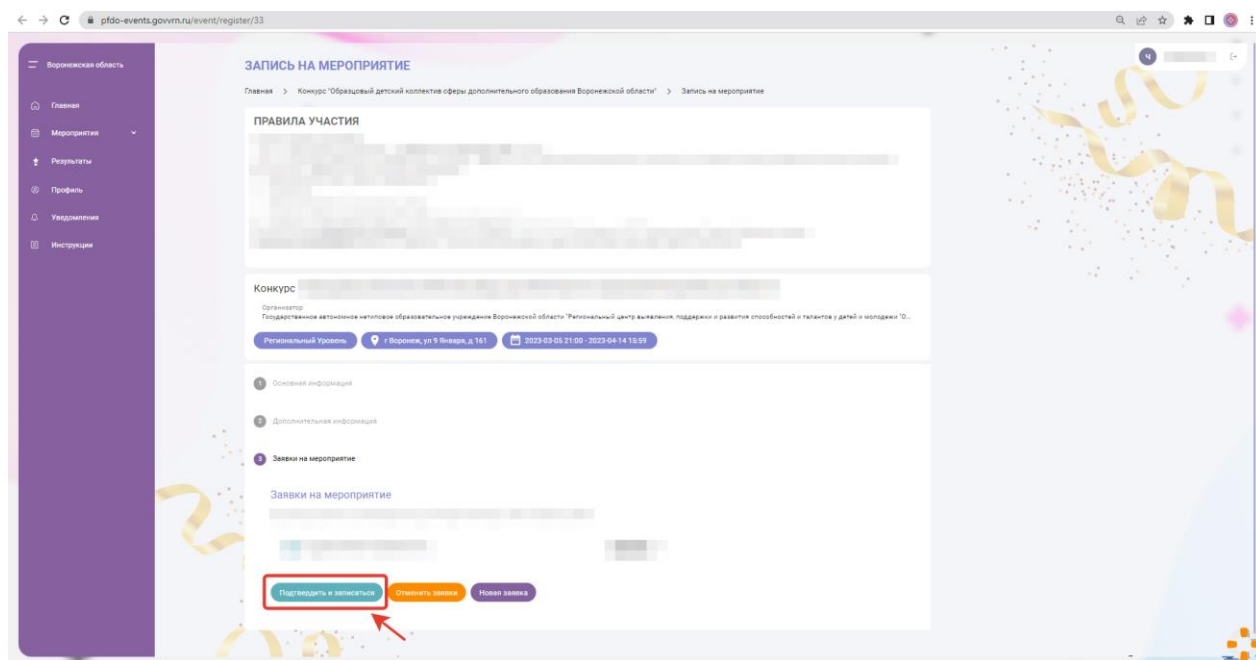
pfdo-events.govvrn.ru/event/register/33

Воронежская область

Главная

Мероприятия

Результаты

Профиль

Уведомления

Инструкции

ЗАПИСЬ НА МЕРОПРИЯТИЕ

Главная > Конкурс "Образцовый детский коллектив сферы дополнительного образования Воронежской области" > Запись на мероприятие

ПРАВИЛА УЧАСТИЯ

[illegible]

Конкурс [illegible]

Организатор
Государственное автономное нетиповое образовательное учреждение Воронежской области "Региональный центр выявления, поддержки и развития способностей и талантов у детей и молодежи "О...

Региональный Уровень

г Воронеж, ул 9 Января, д 161

2023-03-05 21:00 - 2023-04-14 15:59

1 Основная информация

2 Дополнительная информация

3 Заявки на мероприятие

Заявки на мероприятие

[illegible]

Подтвердить и записаться

Отменить заявки

Новая заявка